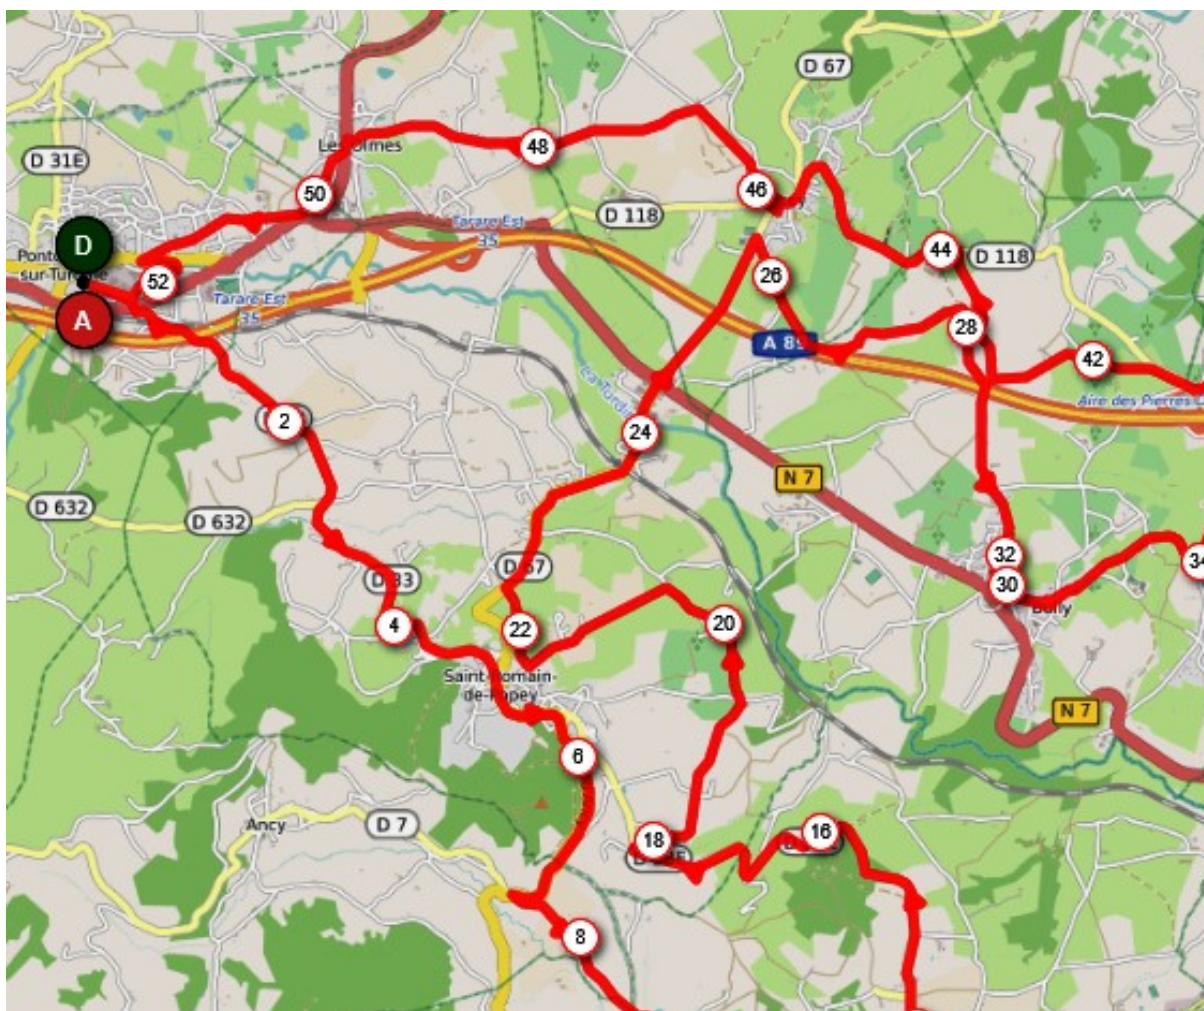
D 31E
D
Ponte
sur-Turdine
A
52
50
Les Olmes
48
Tarare Est
35
Tarare Est
35
D 67
46
D 118
44
D 118
26
28
A 89
42
Aire des Pierres
2
24
La Turdine
N 7
D 632
D 632
D 33
D 67
32
30
34
Bully
4
22
20
Saint-Romain-de-Popey
N 7
6
Ancy
D 7
18
16
8